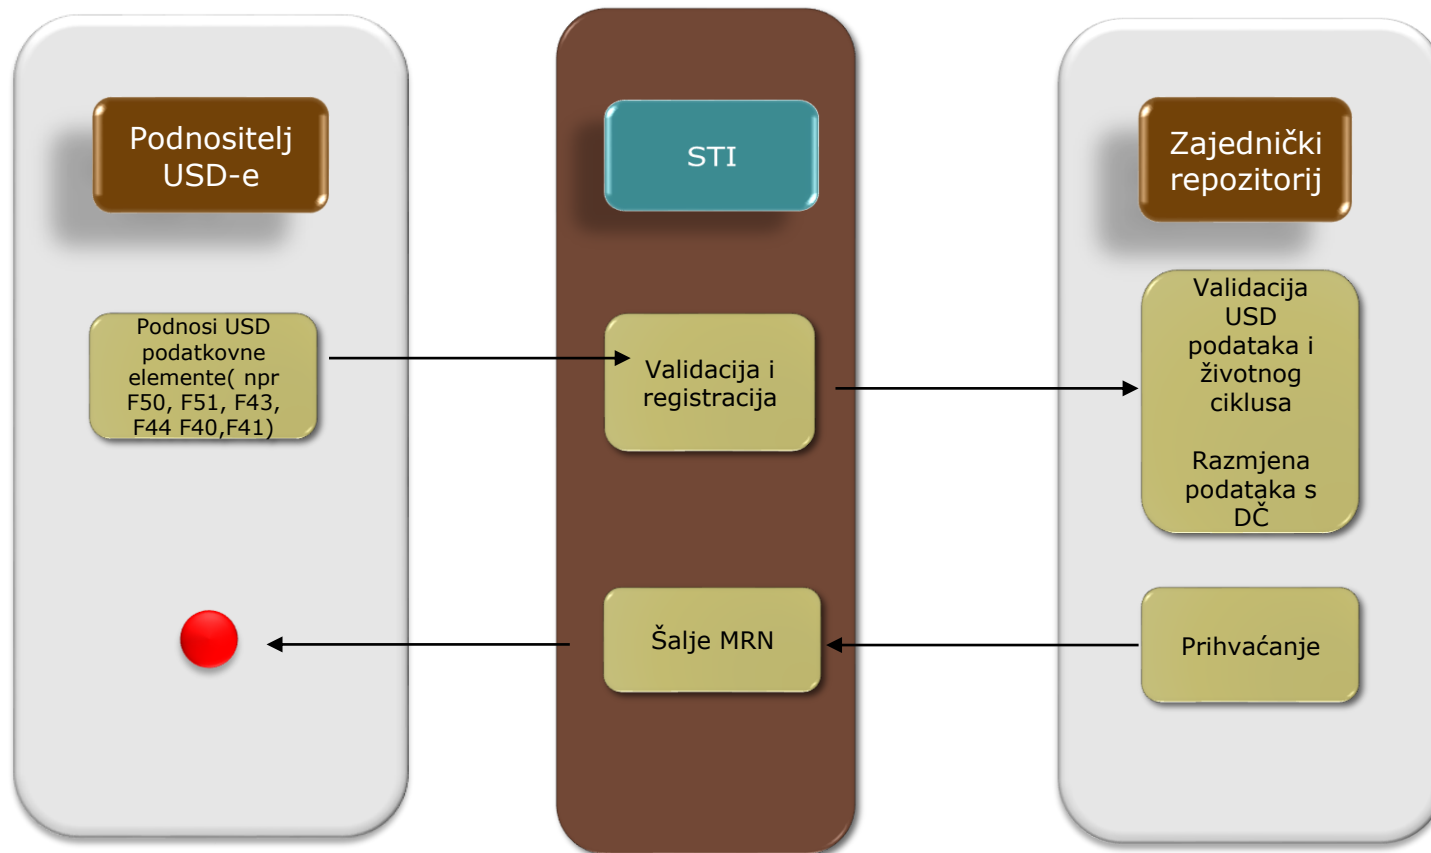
Podnositelj USD-e

STI

Zajednički repozitorij

Podnosi USD podatkovne elemente( npr F50, F51, F43, F44 F40,F41)

Validacija i registracija

Validacija USD podataka i životnog ciklusa

Razmjena podataka s DČ

Šalje MRN

Prihvaćanje